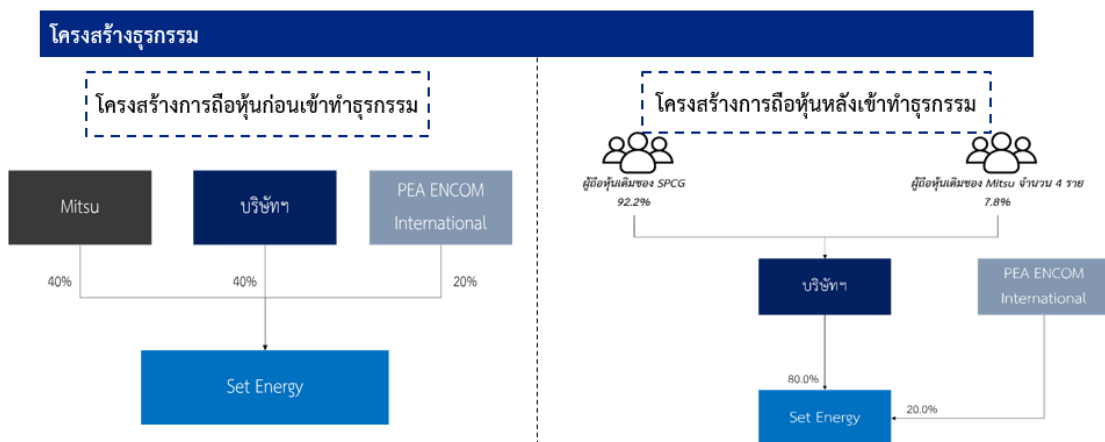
โครงสร้างธุรกรรม

โครงสร้างการถือหุ้นก่อนเข้าทำธุรกรรม

Mitsu

บริษัทฯ

PEA ENCOM International

40%

40%

20%

Set Energy

โครงสร้างการถือหุ้นหลังเข้าทำธุรกรรม

ผู้ถือหุ้นเดิมของ SPCG 92.2%

ผู้ถือหุ้นเดิมของ Mitsu จำนวน 4 ราย 7.8%

บริษัทฯ

PEA ENCOM International

80.0%

Set Energy

20.0%